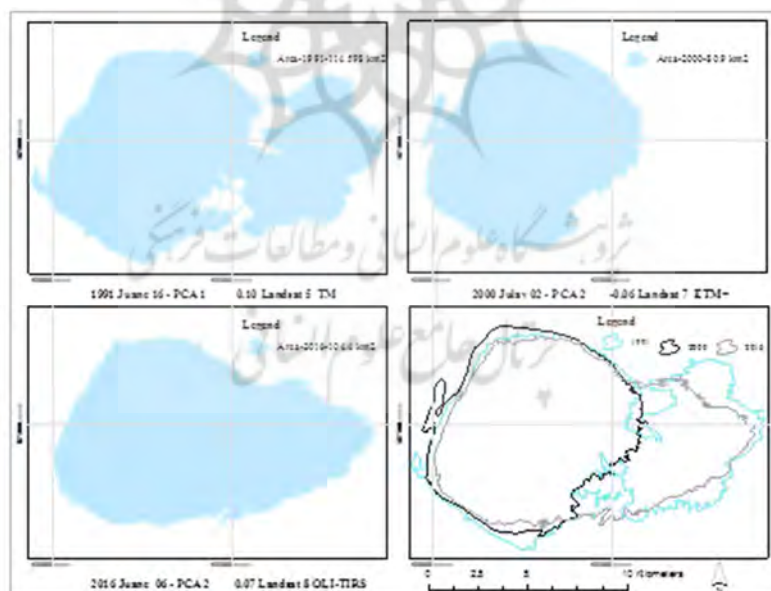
Legend

Area-1991-114.598 km2

Legend

Area-2000-80.9 km2

1991 Junne 16 - PCA 1 0.10 Landsat 5 TM

2000 Julay 02 - PCA 2 -0.06 Landsat 7 ETM+

Legend

Area-2016-10.68 km2

Legend

1991 2000 2016

2016 Junne 06 - PCA 2 0.07 Landsat 8 OLI-TIRS

0 2.5 5 10 Kilometers

پژوهشگاه علوم انسانی و مطالعات فرهنگی
پرتال جامع علوم انسانی